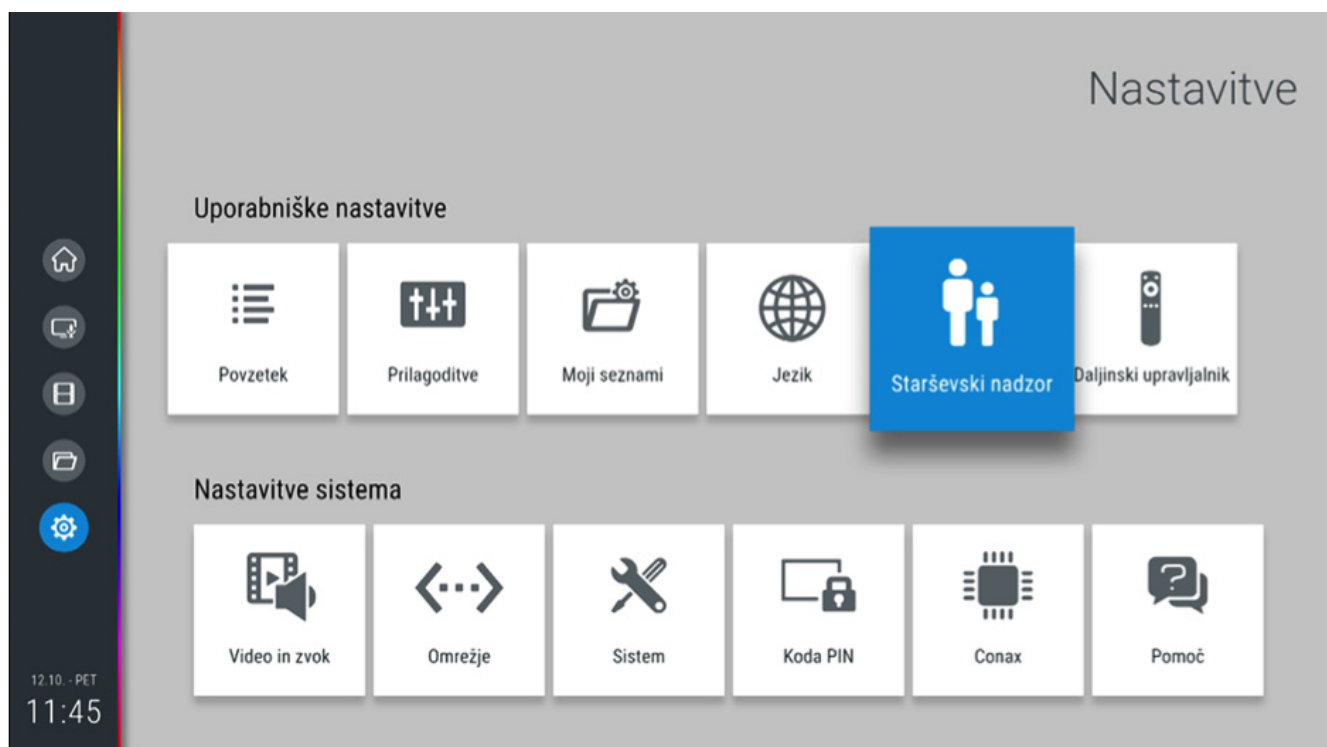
Nastavitve

Uporabniške nastavitve

Povzetek

Prilagoditve

Moji seznami

Jezik

Starševski nadzor

Daljinski upravljalnik

Nastavitve sistema

Video in zvok

Omrežje

Sistem

Koda PIN

Conax

Pomoč

12.10. - PET
11:45